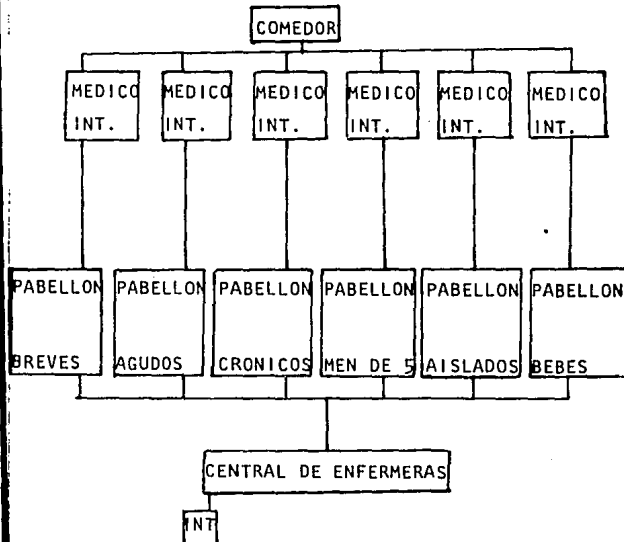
COMEDOR

MEDICO INT.

MEDICO INT.

MEDICO INT.

MEDICO INT.

MEDICO INT.

MEDICO INT.

PABELLON BREVES

PABELLON AGUDOS

PABELLON CRONICOS

PABELLON MEN DE 5

PABELLON AISLADOS

PABELLON BEBES

CENTRAL DE ENFERMERAS

INT